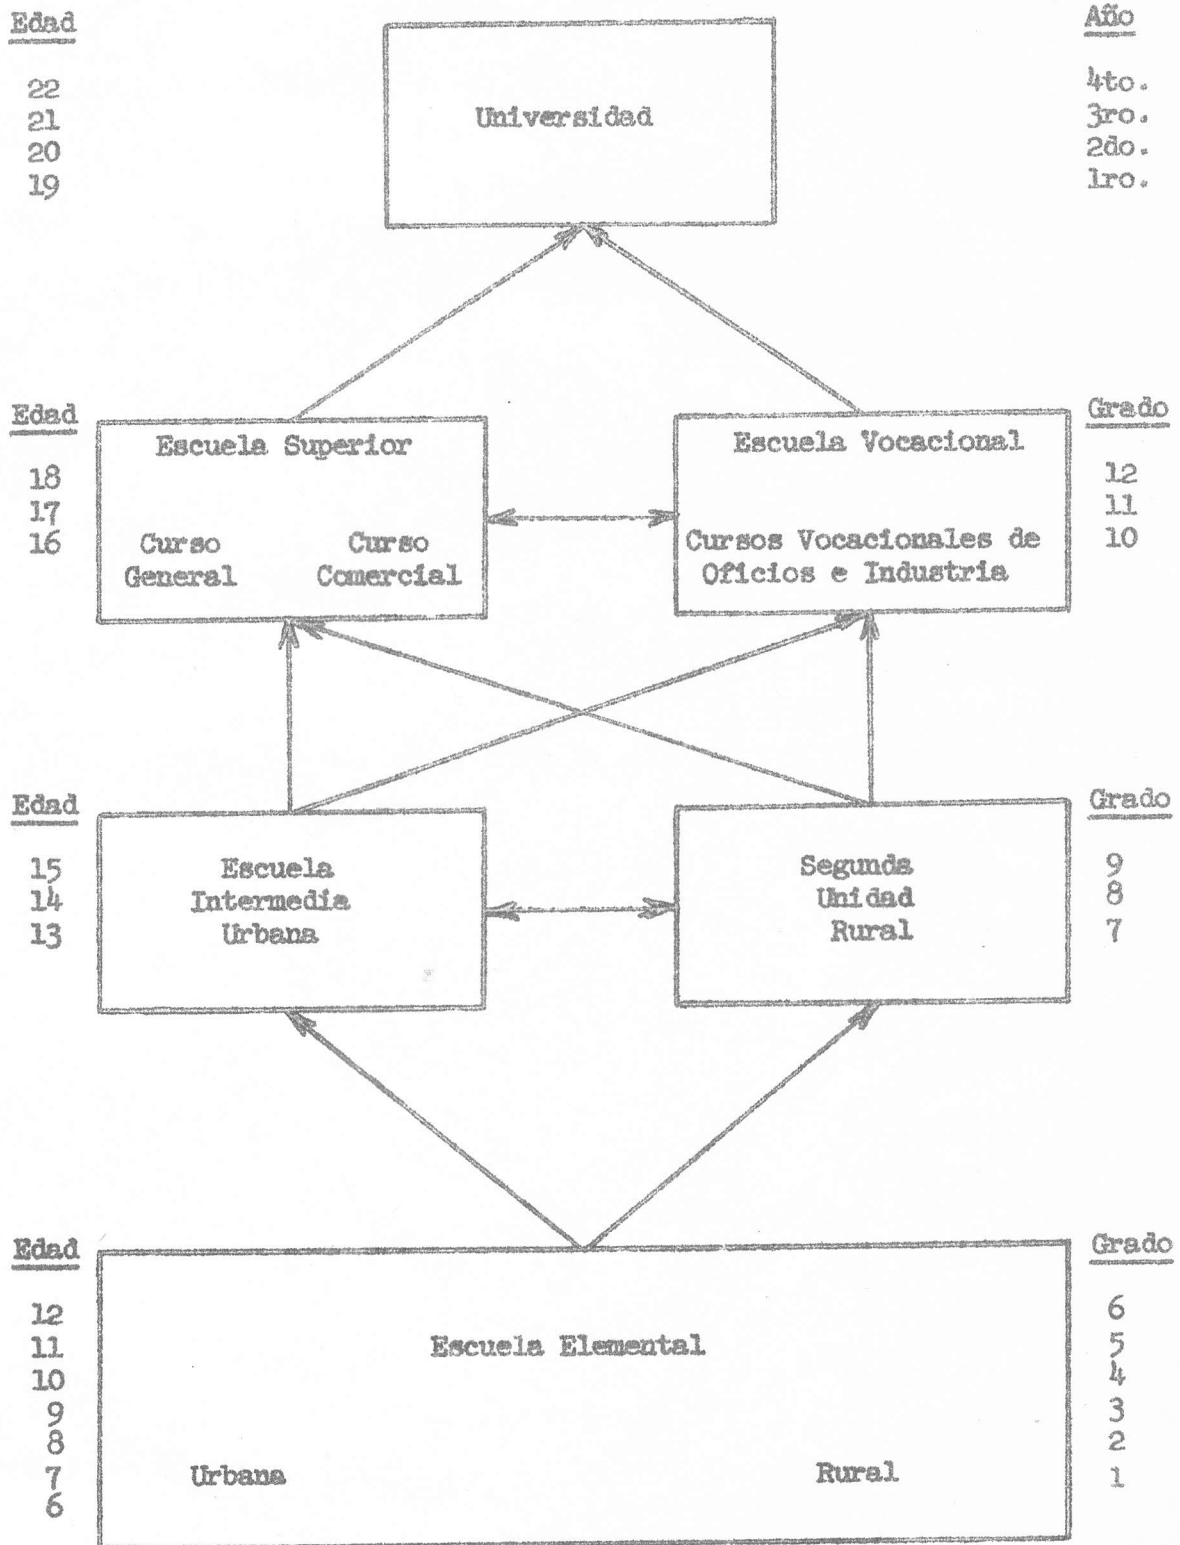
Edad

22
21
20
19

Universidad

Año

4to.
3ro.
2do.
1ro.

Edad

18
17
16

Escuela Superior

Curso General

Curso Comercial

Escuela Vocacional

Cursos Vocacionales de Oficios e Industria

Grado

12
11
10

Edad

15
14
13

Escuela Intermedia Urbana

Segunda Unidad Rural

Grado

9
8
7

Edad

12
11
10
9
8
7
6

Escuela Elemental

Urbana

Rural

Grado

6
5
4
3
2
1